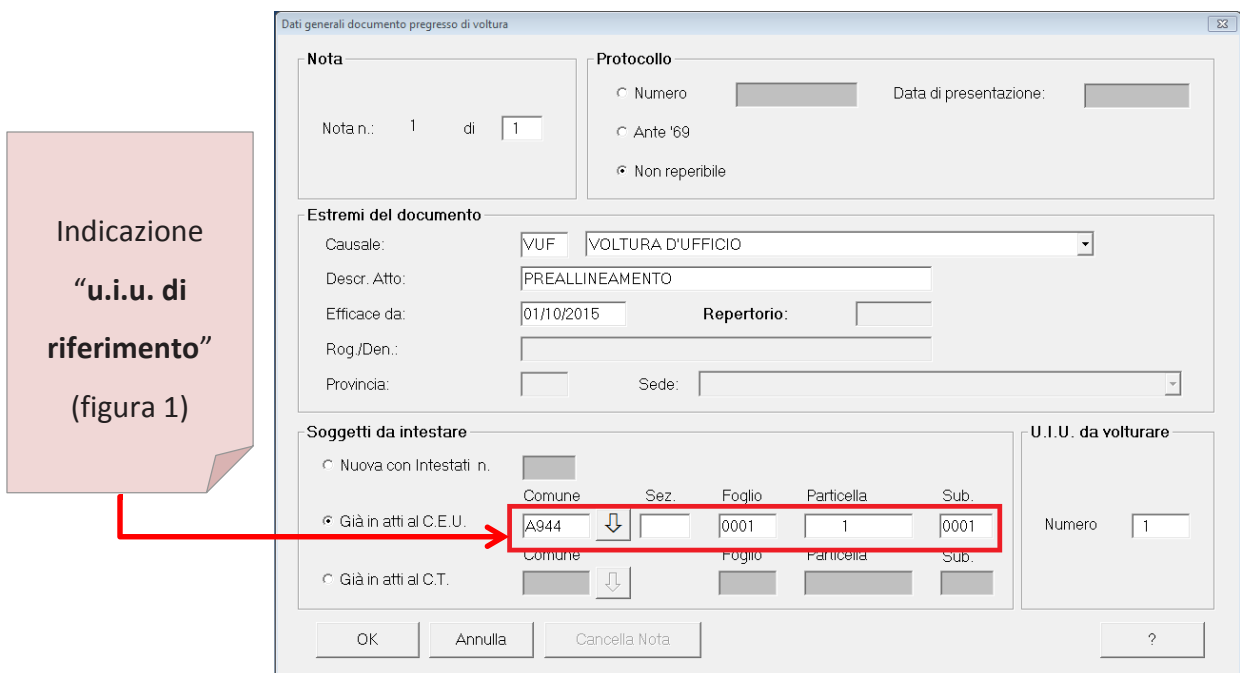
Indicazione "u.i.u. di riferimento" (figura 1)

Dati generali documento pregresso di voltura

Nota

Nota n.: 1 di 1

Protocollo

Numero

Data di presentazione:

Ante '69

Non reperibile

Estremi del documento

Causale: VUF VOLTURA D'UFFICIO

Descr. Atto: PREALLINEAMENTO

Efficace da: 01/10/2015 Repertorio:

Rog./Den.:

Provincia: Sede:

Soggetti da intestare

Nuova con Intestati n.

| | Comune | | Sez. | Foglio | Particella | Sub. |
|---|---|---|---|---|---|---|
| Già in atti al C.E.U. | A944 | ⇩ | | 0001 | 1 | 0001 |

| | Comune | | Foglio | Particella | Sub. |
|---|---|---|---|---|---|
| Già in atti al C.T. | | ⇩ | | | |

U.I.U. da volturare

Numero 1

OK Annulla Cancella Nota ?